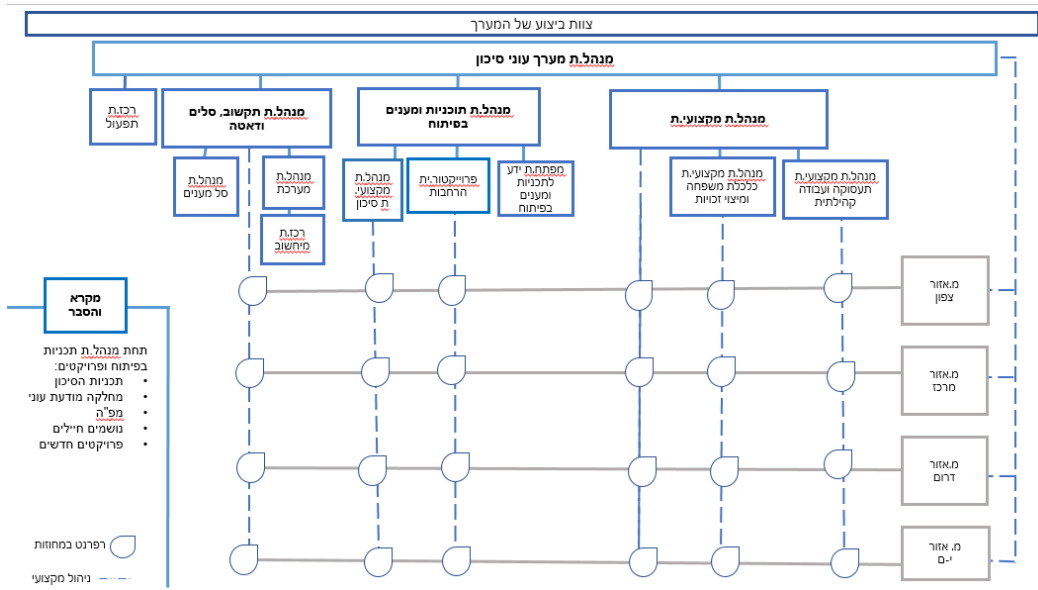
צוות ביצוע של המערך

מנהל.ת מערך עוני סיכון

רכז.ת תפעול

מנהל.ת תקשוב, סלים ודאטה

מנהל.ת תוכניות ומענים בפיתוח

מנהל.ת מקצועי.ת

מנהל.ת סל מענים

מנהל.ת מערכת

רכז.ת מיחשוב

מנהל.ת מקצועי.ת סיכון

פרוייקטור.ית הרחבות

מפתח.ת ידע לתכניות ומענים בפיתוח

מנהל.ת מקצועי.ת ככלכת משפחה ומיצוי זכויות

מנהל.ת מקצועי.ת תעסוקה ועבודה קהילתית

מ.אזור צפון

מ.אזור מרכז

מ.אזור דרום

מ. אזור י-ם

מקרא והסבר

תחת מנהל.ת תכניות בפיתוח ופרויקטים:
- תכניות הסיכון
- מחלקה מודעת עוני
- מפ"ה
- נושמים חיילים
- פרויקטים חדשים

רפרנט במחוזות

ניהול מקצועי